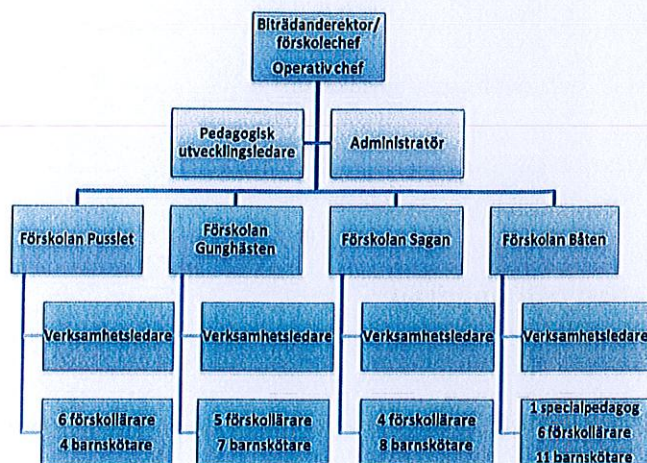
Biträdanderektor/ förskolechef
Operativ chef

Pedagogisk utvecklingsledare

Administratör

Förskolan Pusslet

Förskolan Gunghästen

Förskolan Sagan

Förskolan Båten

Verksamhetsledare

Verksamhetsledare

Verksamhetsledare

Verksamhetsledare

6 förskollärare
4 barnskötare

5 förskollärare
7 barnskötare

4 förskollärare
8 barnskötare

1 specialpedagog
6 förskollärare
11 barnskötare